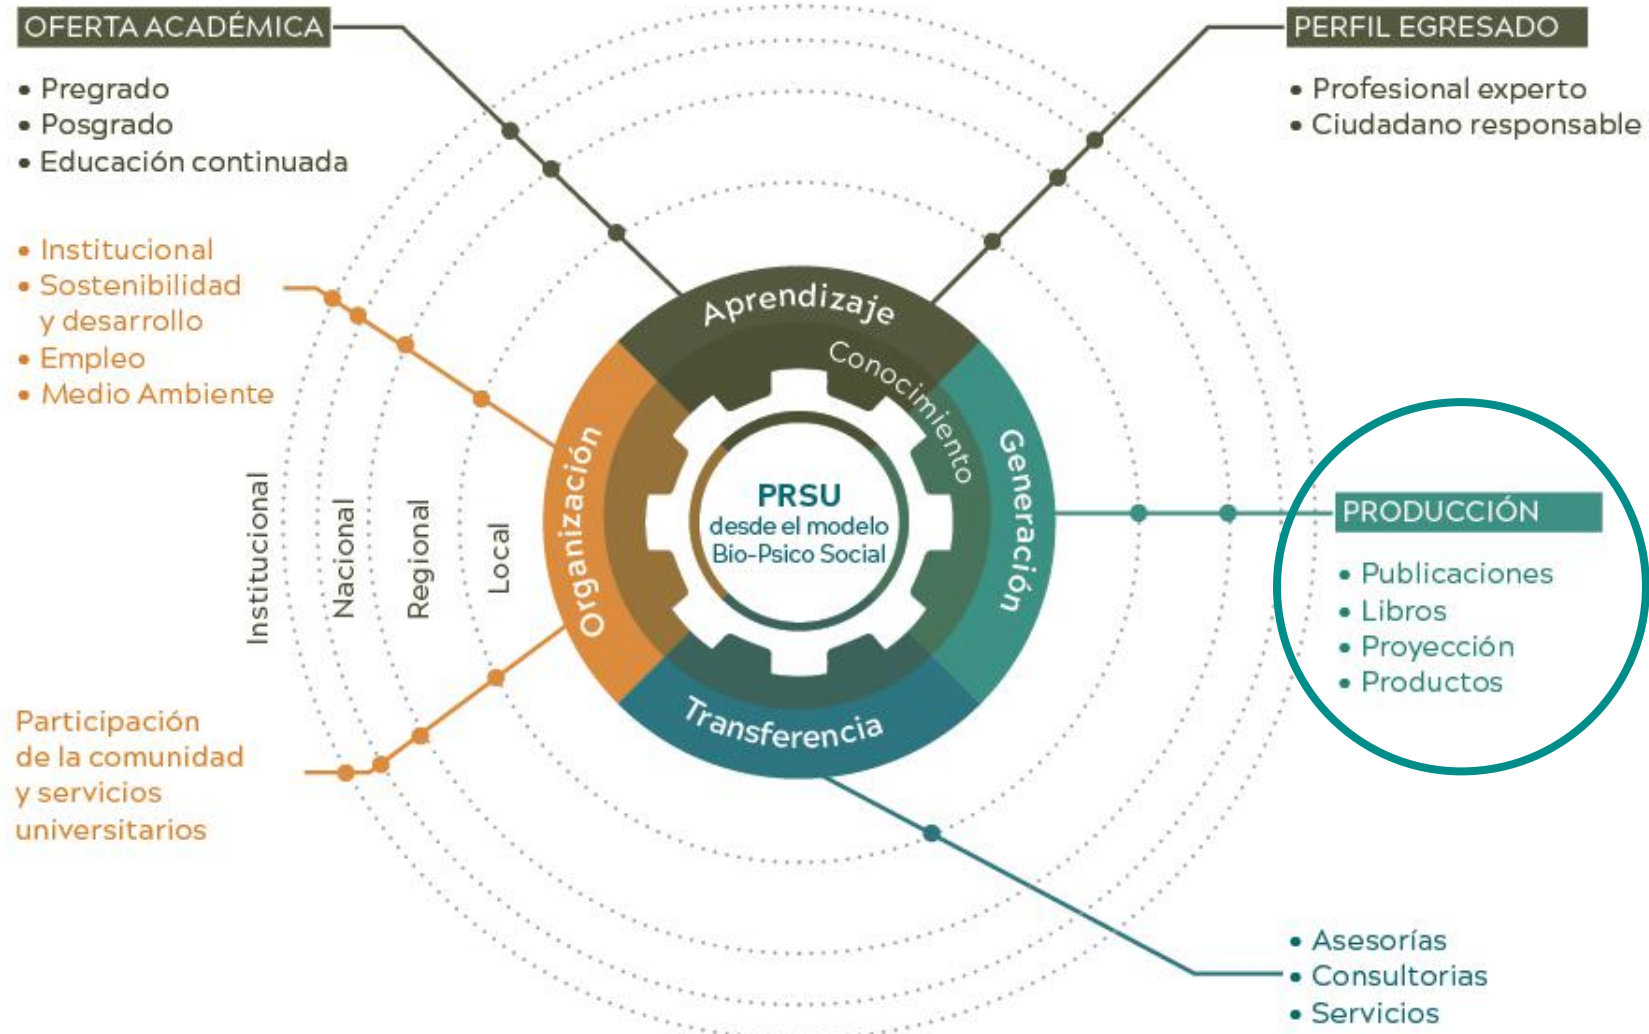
OFERTA ACADÉMICA

• Pregrado
• Posgrado
• Educación continuada

PERFIL EGRESADO

• Profesional experto
• Ciudadano responsable

• Institucional
• Sostenibilidad y desarrollo
• Empleo
• Medio Ambiente

Aprendizaje

Conocimiento

Organización

Generación

Transferencia

PRSU
desde el modelo
Bio-Psico Social

Institucional

Nacional

Regional

Local

PRODUCCIÓN

• Publicaciones
• Libros
• Proyección
• Productos

Participación de la comunidad y servicios universitarios

• Asesorías
• Consultorias
• Servicios